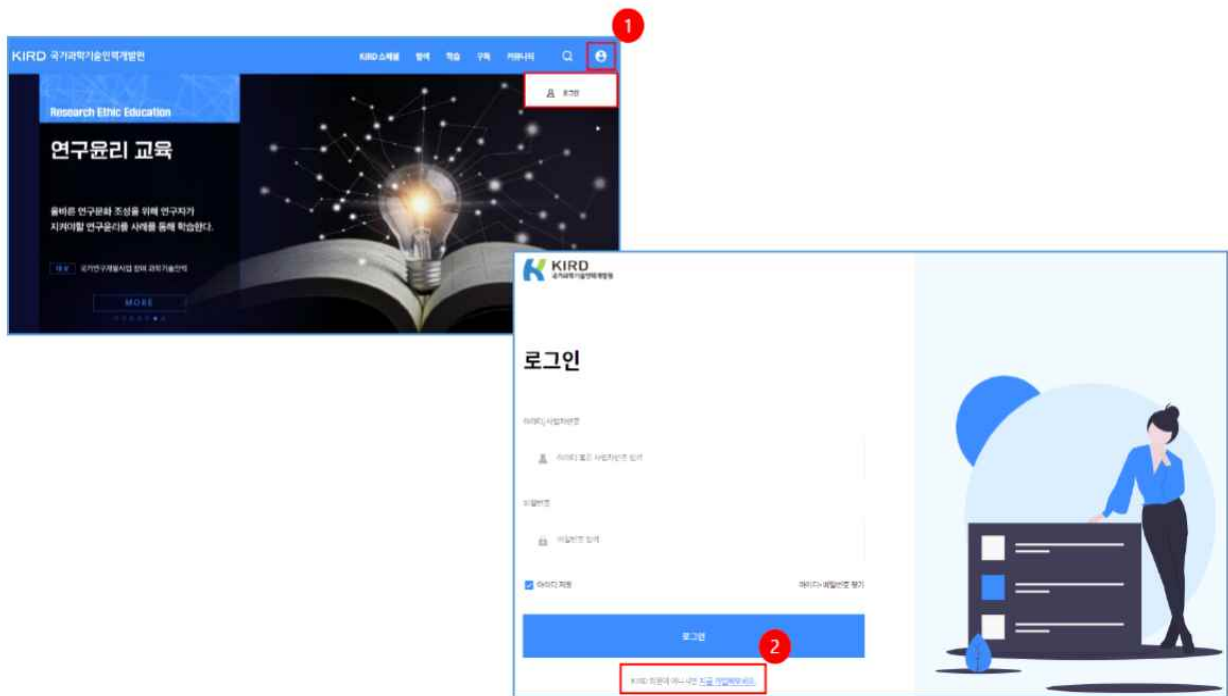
1

KIRD 국가과학기술인력개발원

KIRD 소개 | 탐색 | 학습 | 구독 | 커뮤니티

로그인

Research Ethic Education

연구윤리 교육

올바른 연구문화 조성을 위해 연구자가 지켜야할 연구윤리를 사례를 통해 학습한다.

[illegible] 국가연구개발사업 참여 과학기술인력

MORE

KIRD 국가과학기술인력개발원

로그인

아이디/사업자번호

아이디 또는 사업자번호 입력

비밀번호

비밀번호 입력

아이디 저장

아이디/비밀번호 찾기

로그인

2

KIRD 회원이 아니시면 지금 가입해주세요